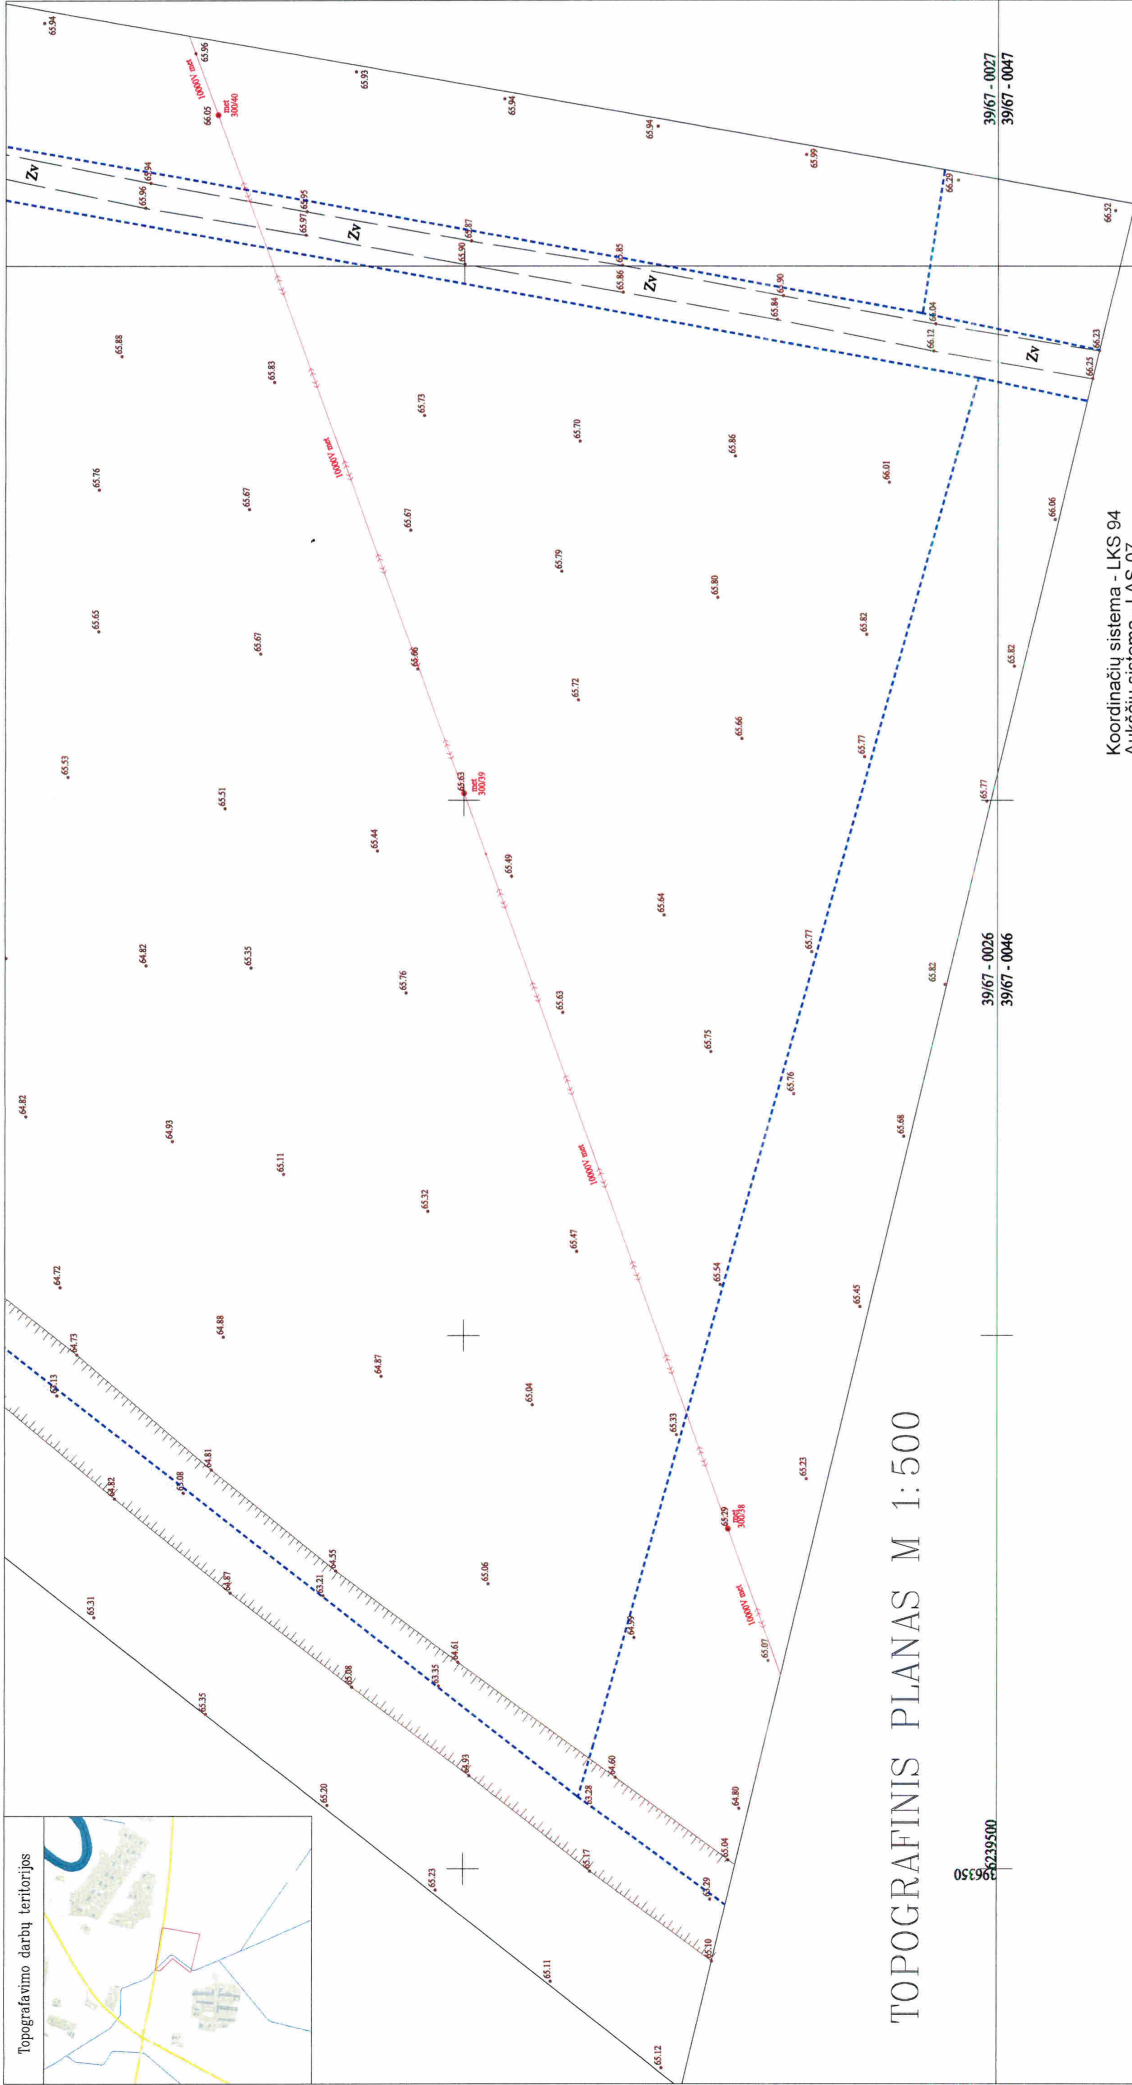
TOPOGRAFINIS PLANAS M 1:500

Koordinačių sistema - LKS 94
Aukščių sistema - LAS 07

Topografavimo darbų teritorijos

39/67-0027
39/67-0047

39/67-0026
39/67-0046

6239500
396350

Zv
Zv
Zv
Zv

10000V mzt
mzt 300/40
mzt 300/39
mzt 300/38

65.94 65.96 66.05 65.93 65.94 65.94 65.99 66.29 66.52 65.96 65.94 65.97 65.95 65.87 65.90 65.85 65.86 65.90 65.84 66.04 66.12 66.23 66.25 65.88 65.83 65.73 65.70 65.86 66.01 66.06 65.76 65.67 65.67 65.79 65.80 65.82 65.65 65.67 65.66 65.72 65.66 65.77 65.82 65.53 65.51 65.44 65.63 65.49 65.64 65.77 65.77 64.82 65.35 65.76 65.63 65.75 65.76 65.82 64.82 64.93 65.11 65.32 65.47 65.54 65.68 64.72 64.88 64.87 65.04 65.33 65.45 64.73 65.13 64.81 65.08 64.82 65.29 65.23 64.55 65.21 64.87 65.06 64.99 65.07 65.31 64.61 65.35 65.08 65.35 64.60 65.28 64.93 65.20 64.80 65.04 65.17 65.29 65.23 65.10 65.11 65.12